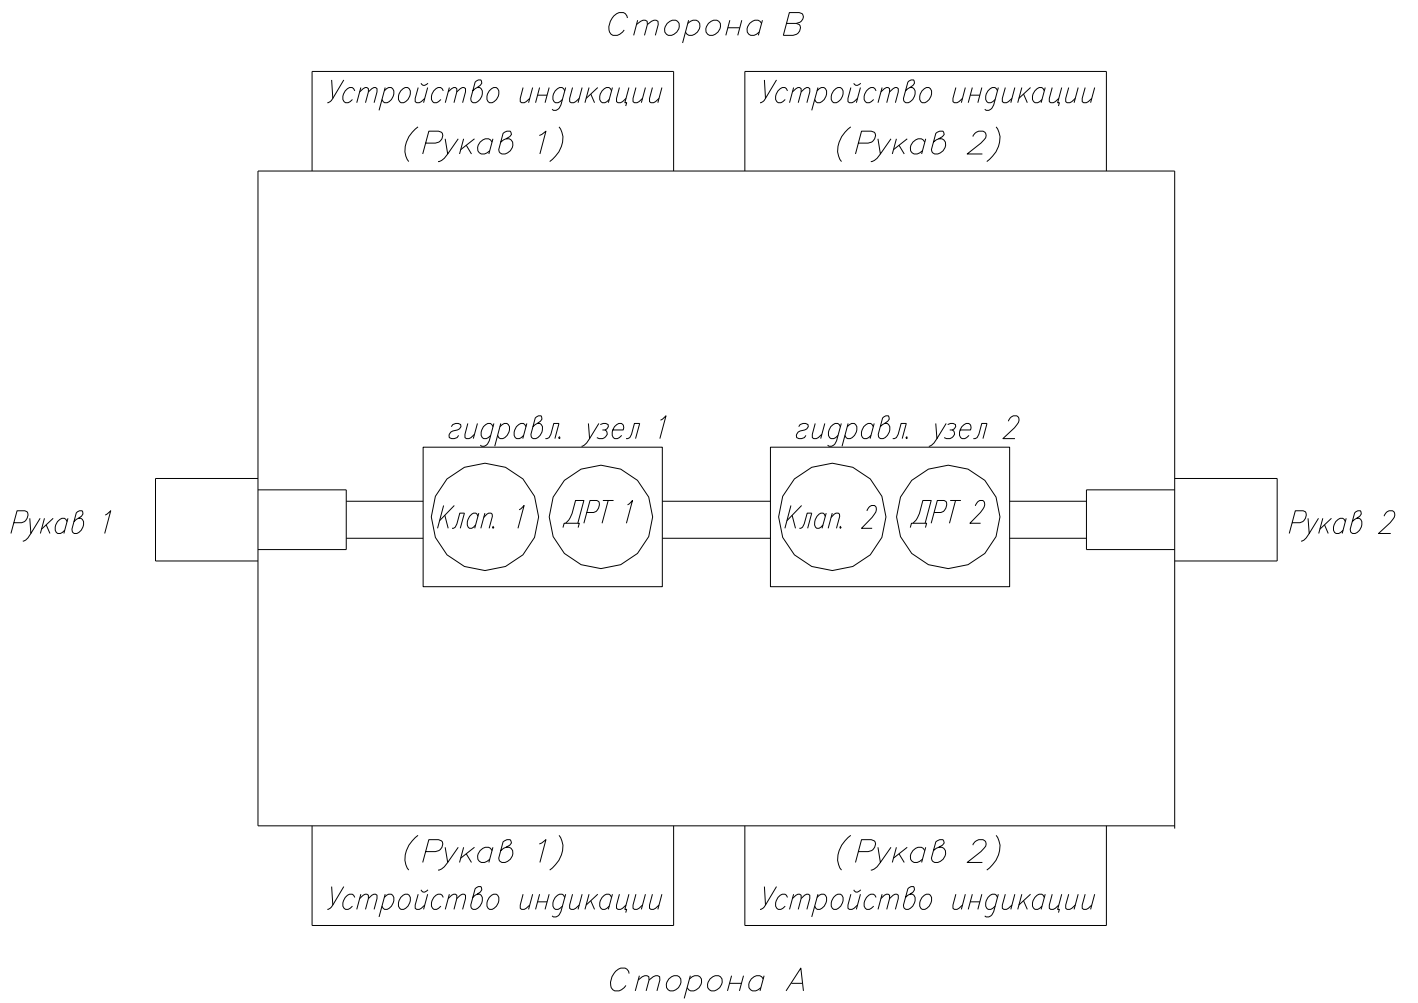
Сторона В

Устройство индикации (Рукав 1)

Устройство индикации (Рукав 2)

гидравл. узел 1

гидравл. узел 2

Рукав 1

Клап. 1

ДРТ 1

Клап. 2

ДРТ 2

Рукав 2

(Рукав 1) Устройство индикации

(Рукав 2) Устройство индикации

Сторона А